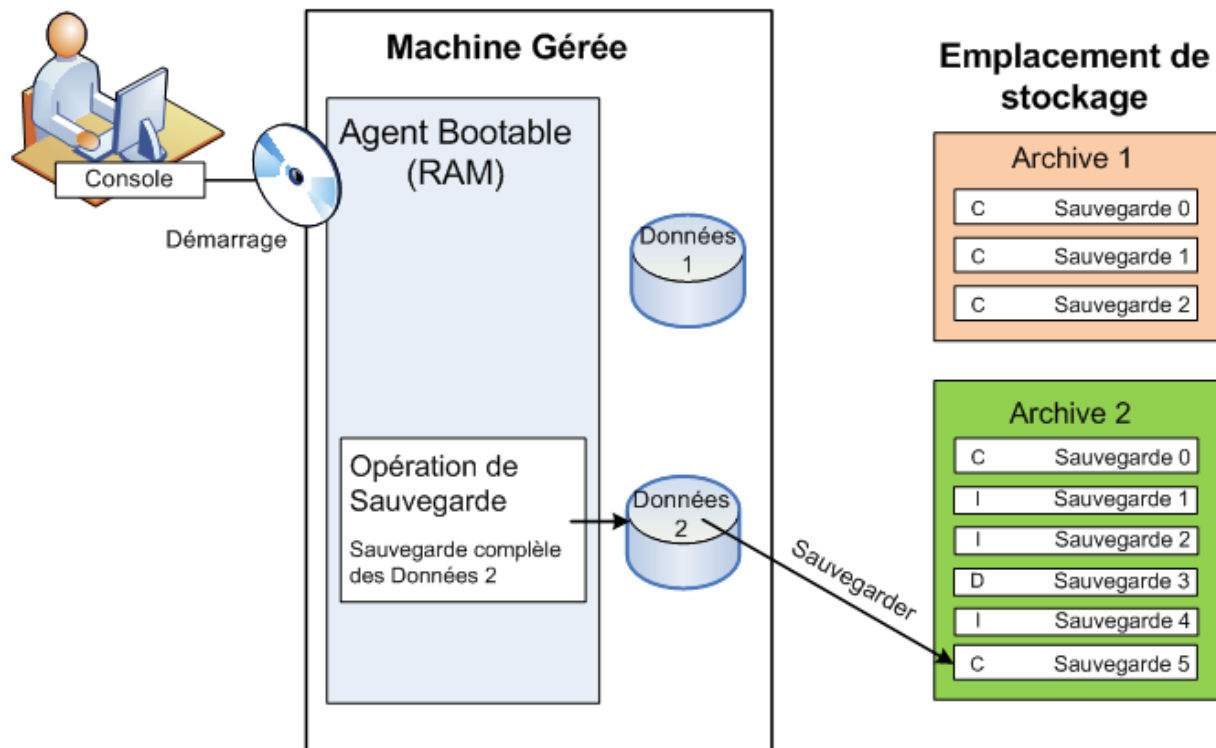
Console

Démarrage

Machine Gérée

Agent Bootable (RAM)

Données 1

Opération de Sauvegarde

Sauvegarde complèle des Données 2

Données 2

Sauvegarder

Emplacement de stockage

Archive 1

| C | Sauvegarde 0 |
|---|---|
| C | Sauvegarde 1 |
| C | Sauvegarde 2 |

Archive 2

| C | Sauvegarde 0 |
|---|---|
| I | Sauvegarde 1 |
| I | Sauvegarde 2 |
| D | Sauvegarde 3 |
| I | Sauvegarde 4 |
| C | Sauvegarde 5 |